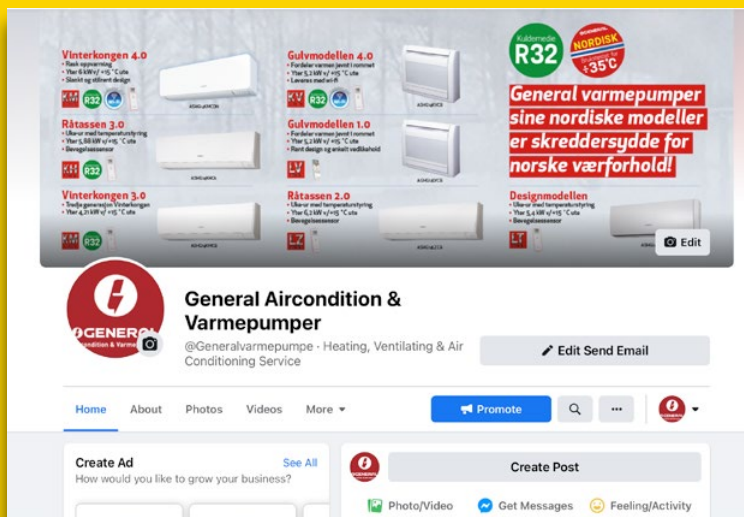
Vinterkongen 4.0
• Rask oppvarming
• Yter 6 kW v/ -15 °C ute
• Stanlt og stilrent design

R32

Gulvmodellen 4.0
• Fordeler varmen jevnt i rommet
• Yter 5,2 kW v/ -15 °C ute
• Leveres med wifi

R32

Kuldemedie R32

NORDISK
Testet ned til -35°C

General varmepumper sine nordiske modeller er skreddersydde for norske værforhold!

Råtassen 3.0
• Ulkerer med temperaturstyring
• Yter 5,88 kW v/ -15 °C ute
• Bevegelsessensor

R32

Gulvmodellen 1.0
• Fordeler varmen jevnt i rommet
• Yter 5,2 kW v/ -15 °C ute
• Rent design og enkelt vedlikehold

Vinterkongen 3.0
• Tredje generasjon Vinterkongen
• Yter 4,21 kW v/ -15 °C ute

R32

Råtassen 2.0
• Ulkerer med temperaturstyring
• Yter 6,2 kW v/ -15 °C ute
• Bevegelsessensor

Designmodellen
• Ulkerer med temperaturstyring
• Yter 5,4 kW v/ -15 °C ute
• Bevegelsessensor

Edit

GENERAL
Aircondition & Varme

General Aircondition & Varmepumper
@Generalvarmepumpe · Heating, Ventilating & Air Conditioning Service

Edit Send Email

Home About Photos Videos More

Promote

Create Ad
See All
How would you like to grow your business?

Create Post

Photo/Video Get Messages Feeling/Activity